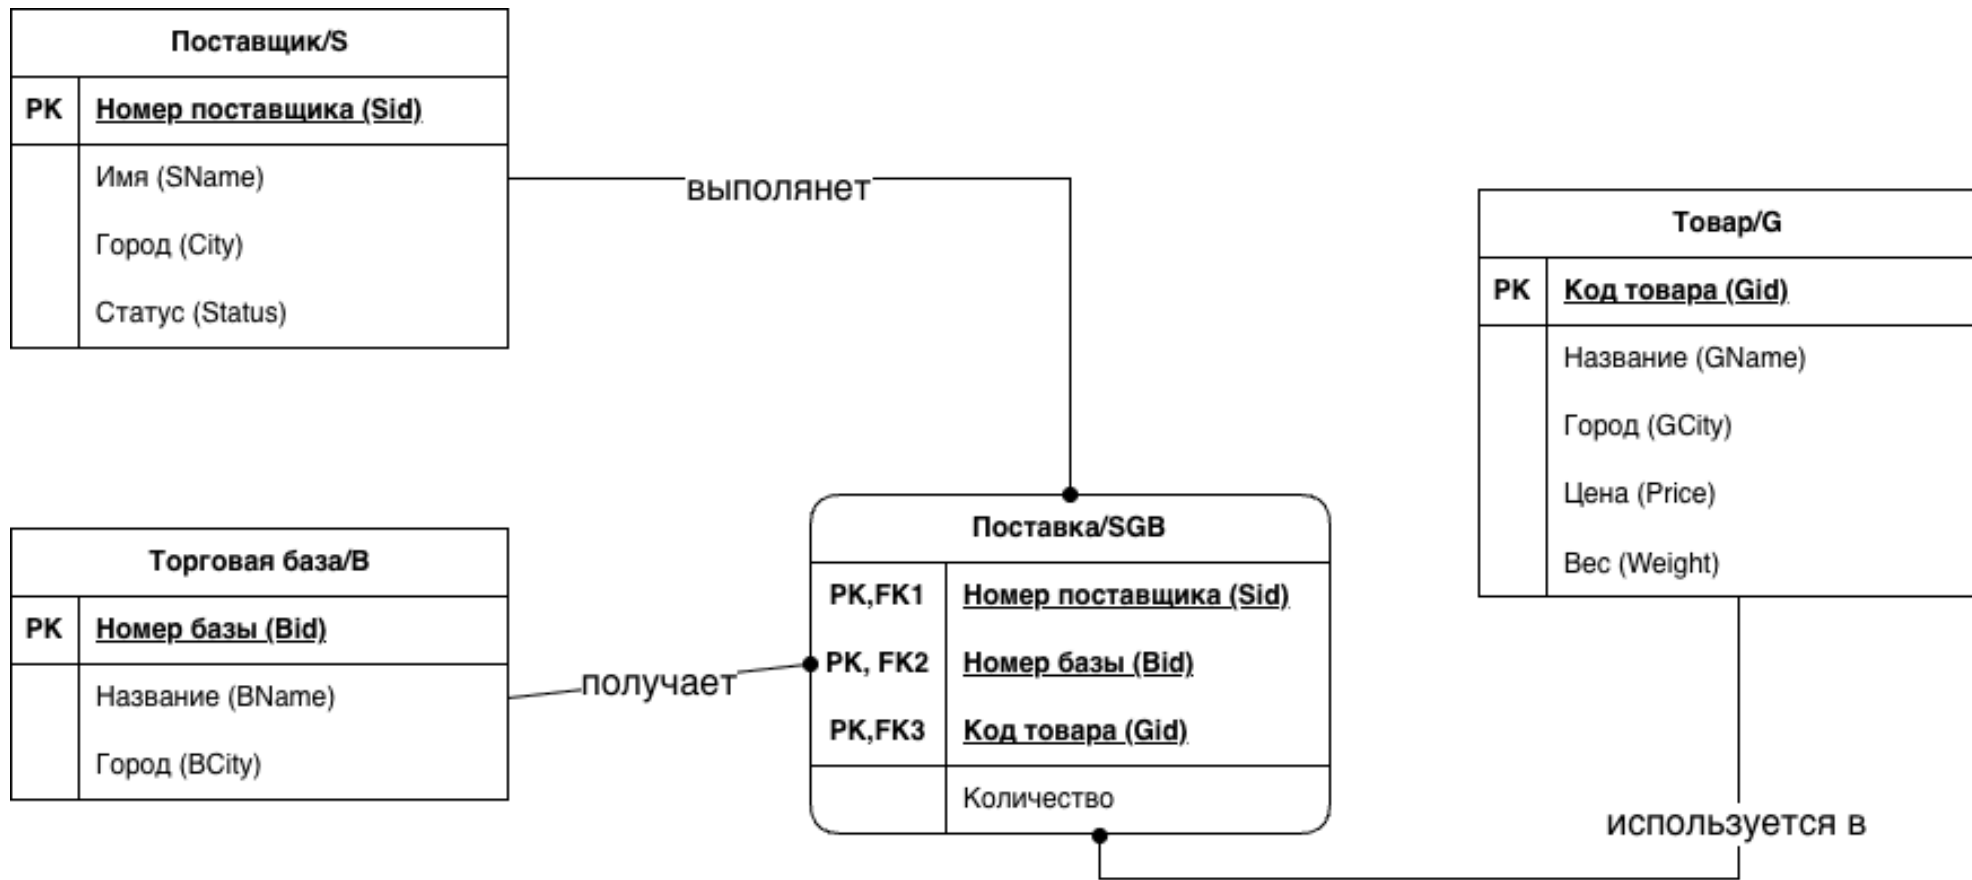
Поставщик/S

| PK | Номер поставщика (Sid) |
|---|---|
| | Имя (SName) |
| | Город (City) |
| | Статус (Status) |

выполянет

Товар/G

| PK | Код товара (Gid) |
|---|---|
| | Название (GName) |
| | Город (GCity) |
| | Цена (Price) |
| | Вес (Weight) |

Торговая база/B

| PK | Номер базы (Bid) |
|---|---|
| | Название (BName) |
| | Город (BCity) |

получает

Поставка/SGB

| PK,FK1 | Номер поставщика (Sid) |
|---|---|
| PK, FK2 | Номер базы (Bid) |
| PK,FK3 | Код товара (Gid) |
| | Количество |

используется в